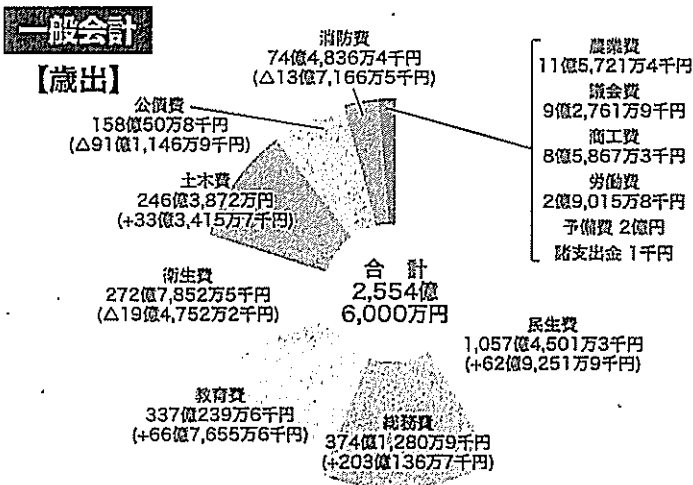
一般会計

【歳出】

消防費
74億4,836万4千円
(△13億7,166万5千円)

農業費
11億5,721万4千円
議会費
9億2,761万9千円
商工費
8億5,867万3千円
労働費
2億9,015万8千円
予備費 2億円
諸支出金 1千円

公債費
158億50万8千円
(△91億1,146万9千円)

土木費
246億3,872万円
(+33億3,415万7千円)

衛生費
272億7,852万5千円
(△19億4,752万2千円)

合 計
2,554億
6,000万円

民生費
1,057億4,501万3千円
(+62億9,251万9千円)

教育費
337億239万6千円
(+66億7,655万6千円)

総務費
374億1,280万9千円
(+203億136万7千円)